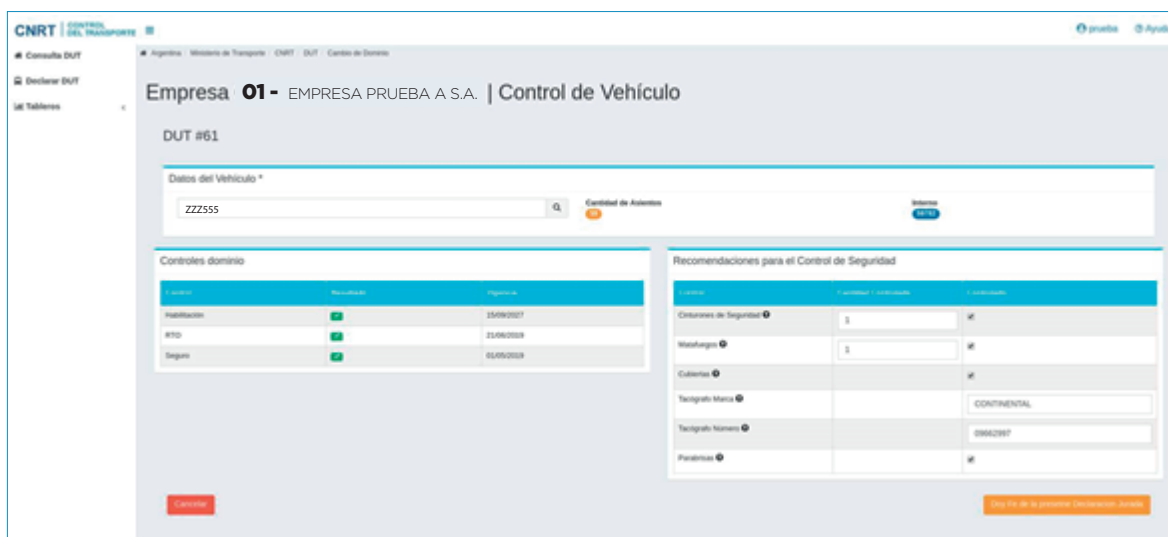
CNRT | CONTROL DEL TRANSPORTE ≡

prueba Ayuda

Consulta DUT
Declarar DUT
Tableros

Argentina / Ministerio de Transporte / CNRT / DUT / Cambio de Dominio

Empresa 01 - EMPRESA PRUEBA A S.A. | Control de Vehículo

DUT #61

Datos del Vehículo *

ZZZ555

Cantidad de Asientos
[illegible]

Interno
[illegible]

Controles dominio

| Control | Resultado | Vigencia |
|---|---|---|
| Habilitación | ✓ | 15/09/2027 |
| RTO | ✓ | 21/06/2019 |
| Seguro | ✓ | 01/05/2019 |

Recomendaciones para el Control de Seguridad

| Control | Cantidad / Verificado | Verificado |
|---|---|---|
| Cinturones de Seguridad | 1 | ✓ |
| Matafuegos | 1 | ✓ |
| Cubiertas | | ✓ |
| Tacógrafo Marca | | CONTINENTAL |
| Tacógrafo Número | | 09662997 |
| Parabrisas | | ✓ |

Cancelar

Doy Fe de la presente Declaración Jurada